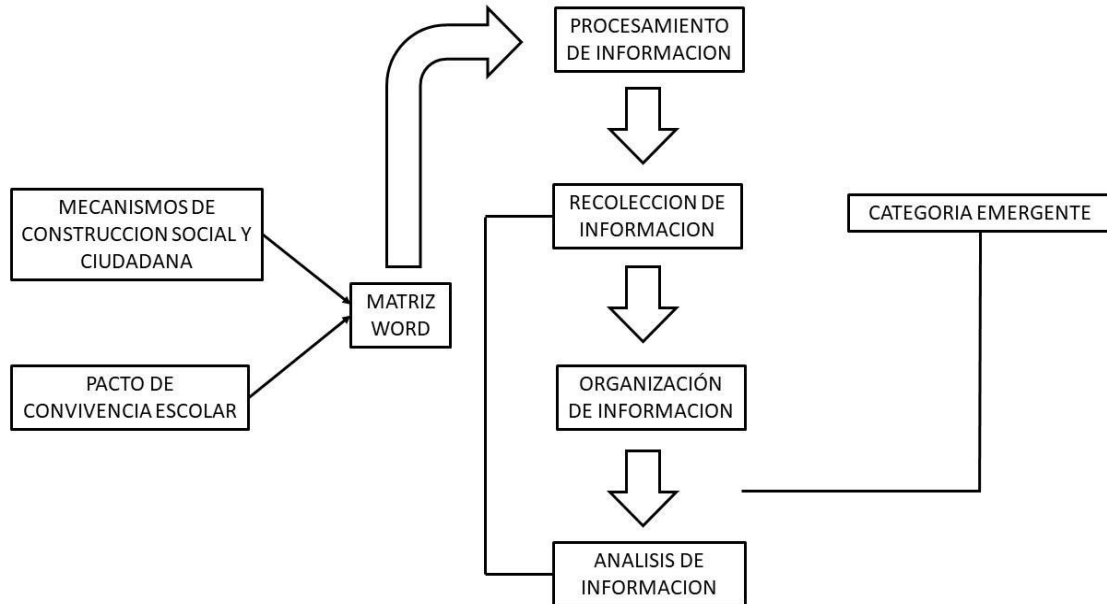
MECANISMOS DE CONSTRUCCION SOCIAL Y CIUDADANA

PACTO DE CONVIVENCIA ESCOLAR

MATRIZ WORD

PROCESAMIENTO DE INFORMACION

RECOLECCION DE INFORMACION

ORGANIZACIÓN DE INFORMACION

ANALISIS DE INFORMACION

CATEGORIA EMERGENTE